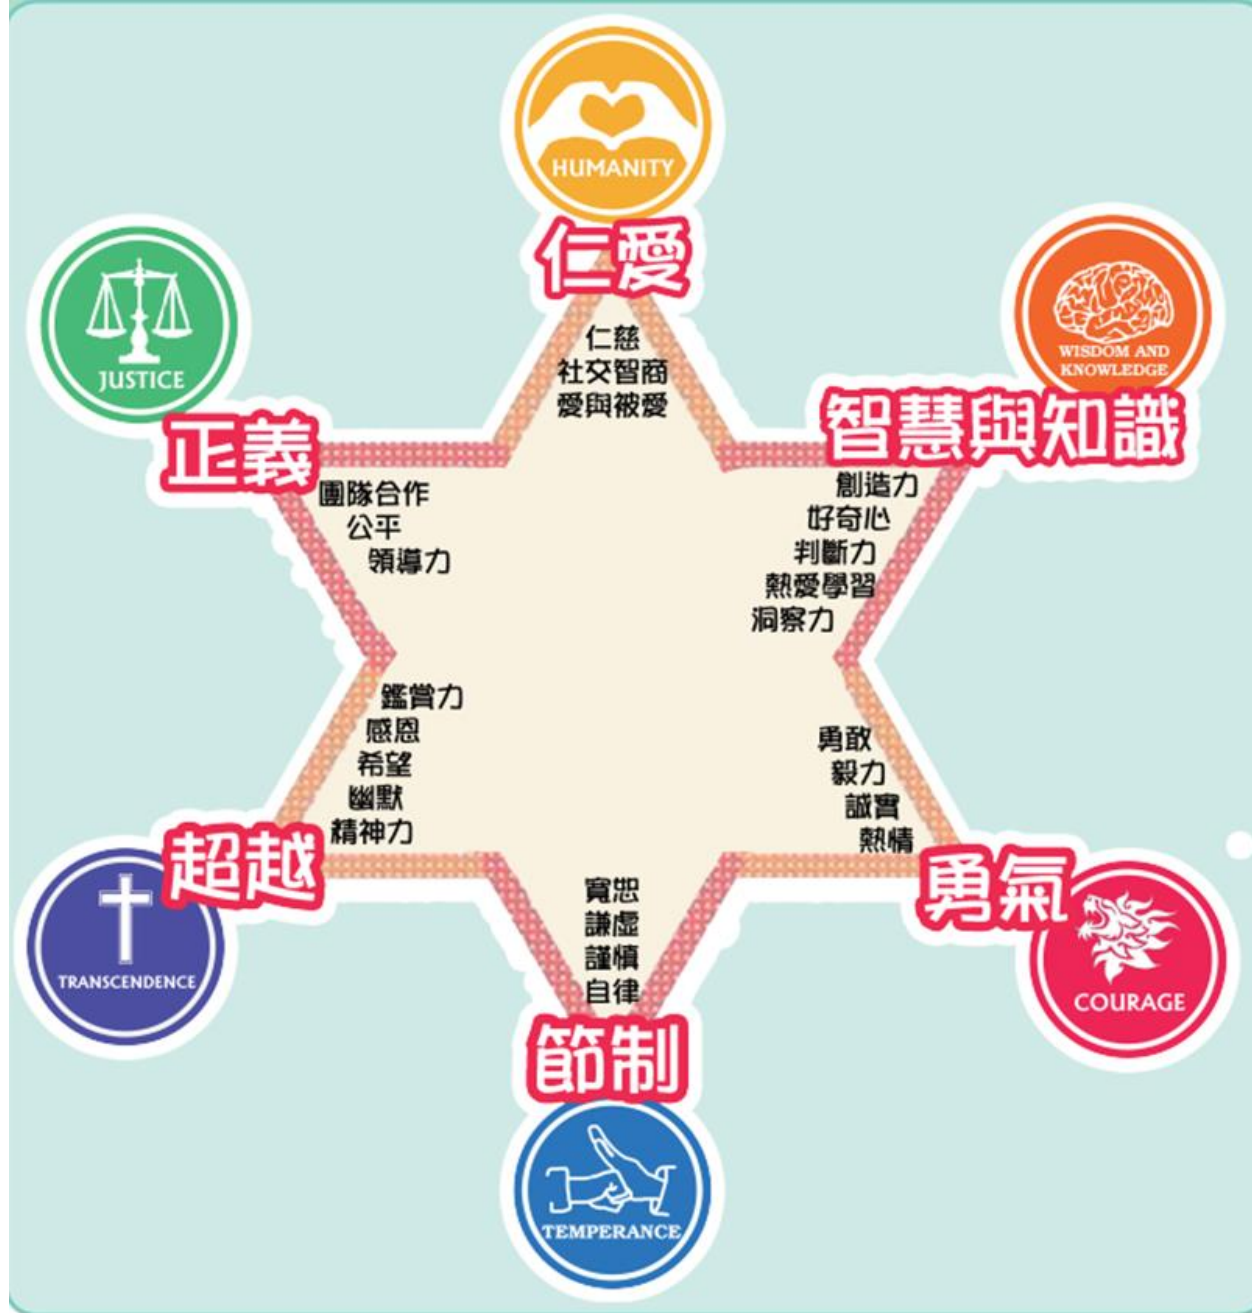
HUMANITY
仁愛
仁慈
社交智商
愛與被愛

JUSTICE
正義
團隊合作
公平
領導力

WISDOM AND KNOWLEDGE
智慧與知識
創造力
好奇心
判斷力
熱愛學習
洞察力

鑑賞力
感恩
希望
幽默
精神力
超越
TRANSCENDENCE

勇敢
毅力
誠實
熱情
勇氣
COURAGE

寬恕
謙虛
謹慎
自律
節制
TEMPERANCE